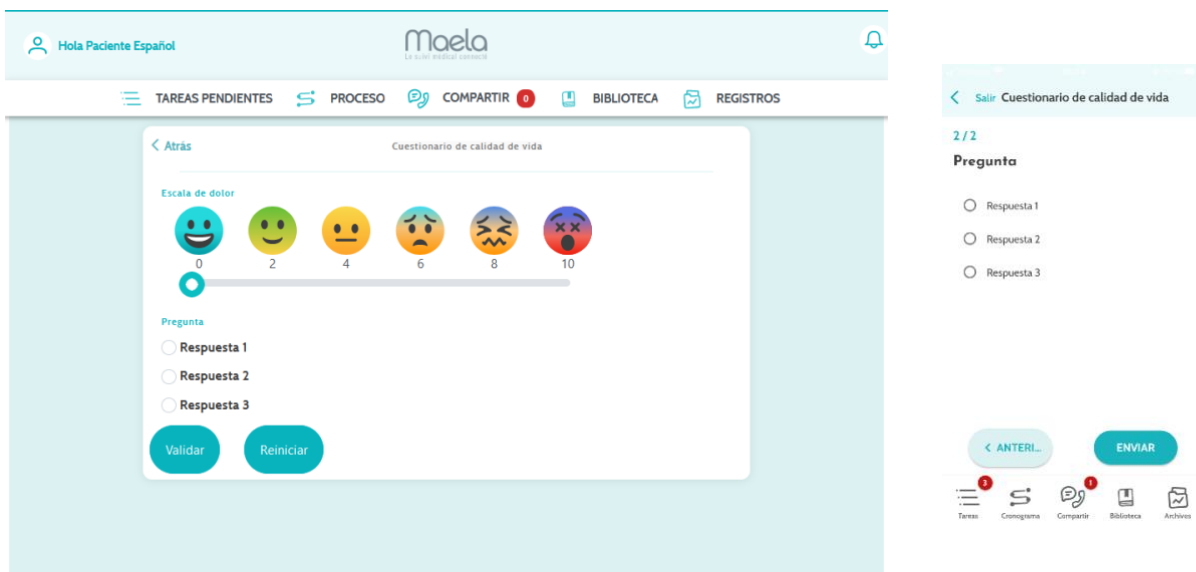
Hola Paciente Español

Maela
Le suivi médical connecté

TAREAS PENDIENTES PROCESO COMPARTIR 0 BIBLIOTECA REGISTROS

< Atrás Cuestionario de calidad de vida

Escala de dolor

0 2 4 6 8 10

Pregunta

Respuesta 1
Respuesta 2
Respuesta 3

Validar Reiniciar

< Salir Cuestionario de calidad de vida

2 / 2

Pregunta

Respuesta 1
Respuesta 2
Respuesta 3

< ANTERI... ENVIAR

3 Tareas Cronograma 1 Compartir Biblioteca Archivos